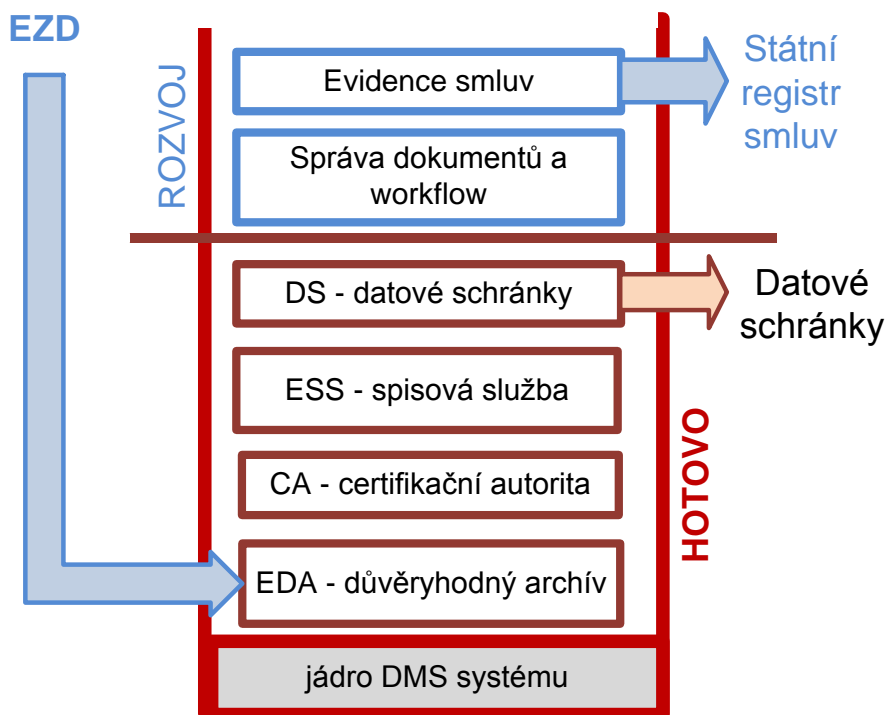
EZD

ROZVOJ

Evidence smluv

Státní registr smluv

Správa dokumentů a workflow

DS - datové schránky

Datové schránky

ESS - spisová služba

HOTOVO

CA - certifikační autorita

EDA - důvěryhodný archív

jádro DMS systému